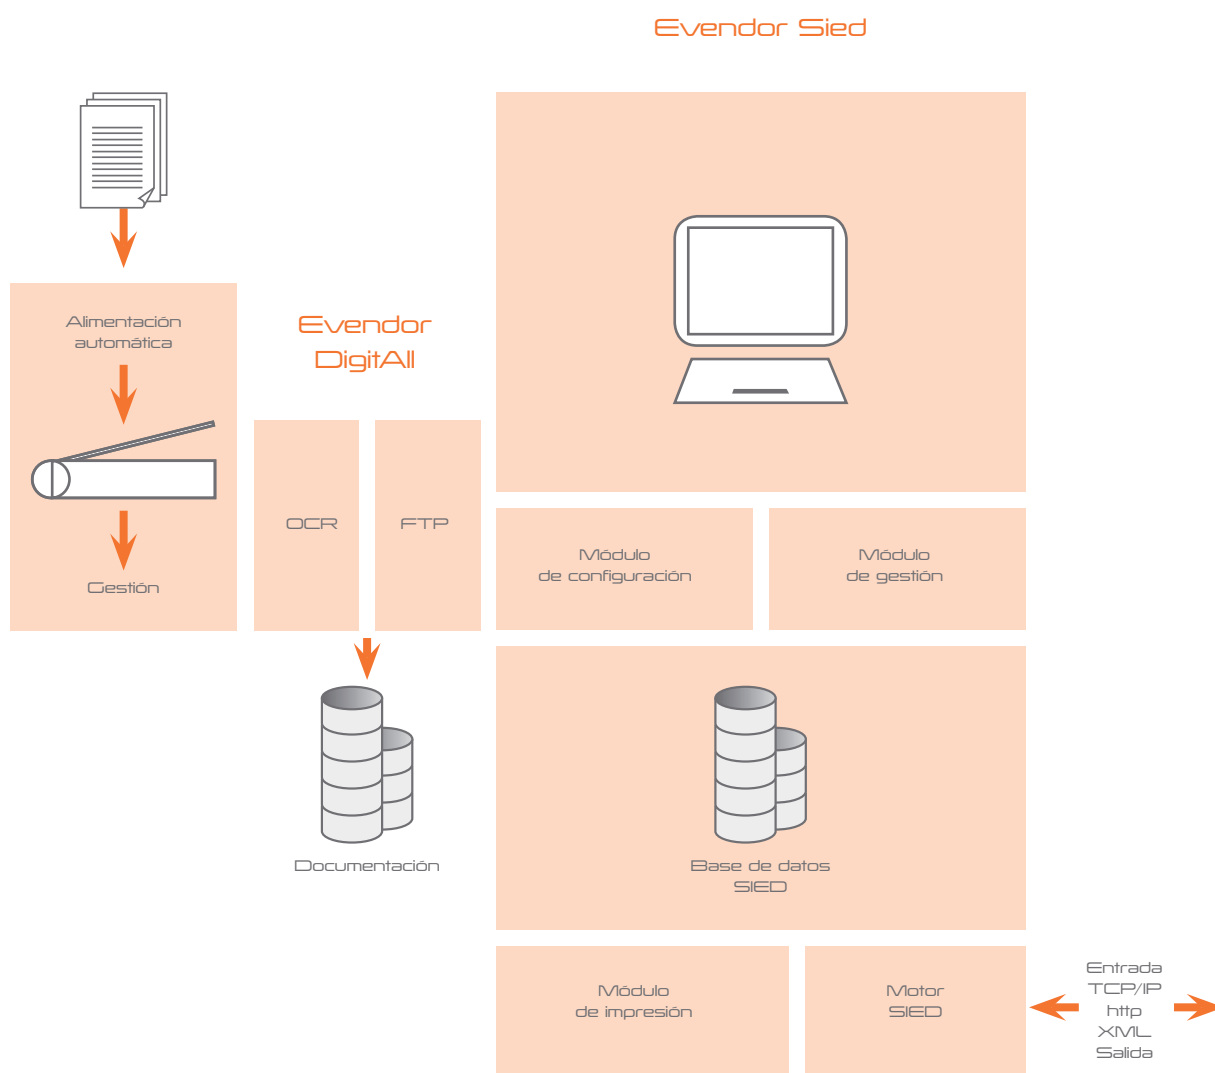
Evendor Sied

Alimentación automática

Gestión

Evendor DigitAll

OCR

FTP

Módulo de configuración

Módulo de gestión

Documentación

Base de datos SIED

Módulo de impresión

Motor SIED

Entrada
TCP/IP
http
XML
Salida